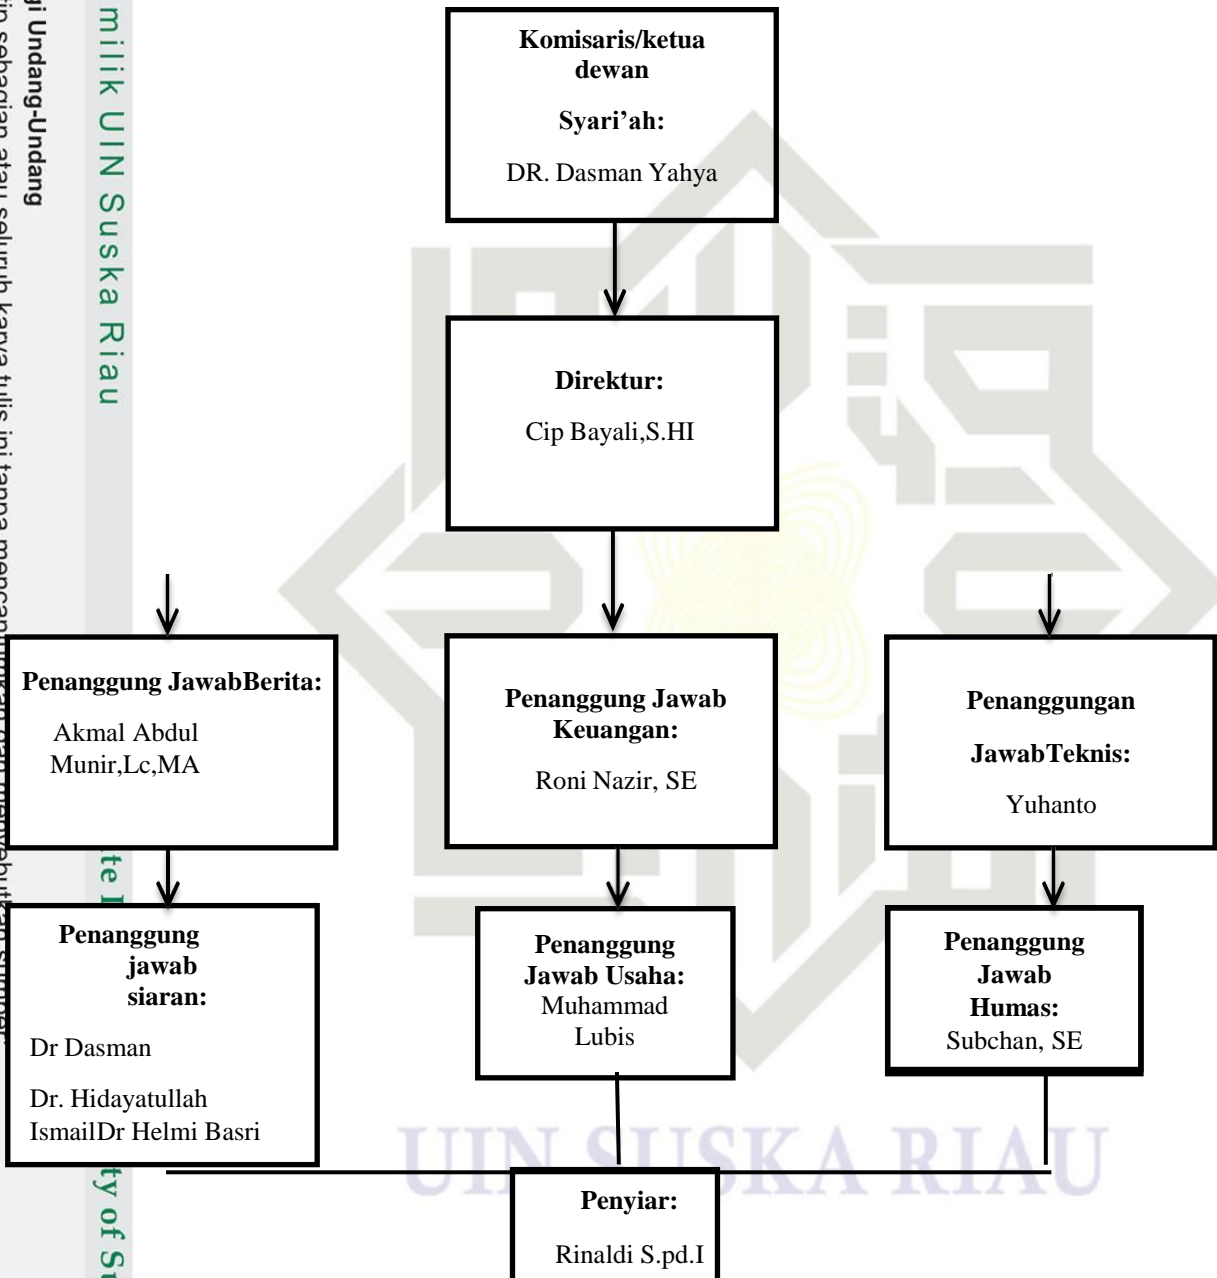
gi Undang-Undang
in sebagian atau seluruh karya tulis ini tanpa mencan

milik UIN Suska Riau

Komisaris/ketua dewan

Syari'ah:

DR. Dasman Yahya

Direktur:

Cip Bayali,S.HI

Penanggung JawabBerita:

Akmal Abdul Munir,Lc,MA

Penanggung Jawab Keuangan:

Roni Nazir, SE

Penanggungan

JawabTeknis:

Yuhanto

Penanggung jawab siaran:

Dr Dasman

Dr. Hidayatullah IsmailDr Helmi Basri

Penanggung Jawab Usaha: Muhammad Lubis

Penanggung Jawab Humas: Subchan, SE

UIN SUSKA RIAU

Penyiar:

Rinaldi S.pd.I

te

ty of S